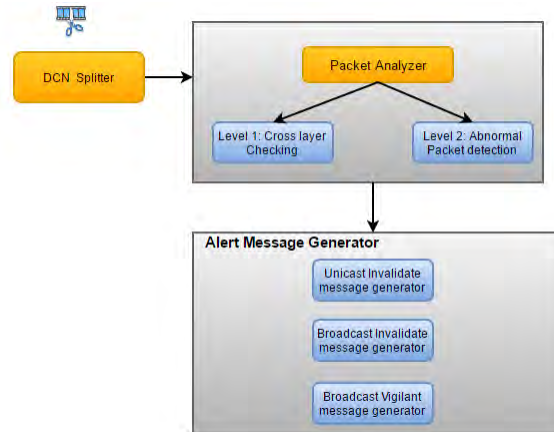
DCN Splitter

Packet Analyzer

Level 1: Cross layer Checking

Level 2: Abnormal Packet detection

Alert Message Generator

Unicast Invalidate message generator

Broadcast Invalidate message generator

Broadcast Vigilant message generator